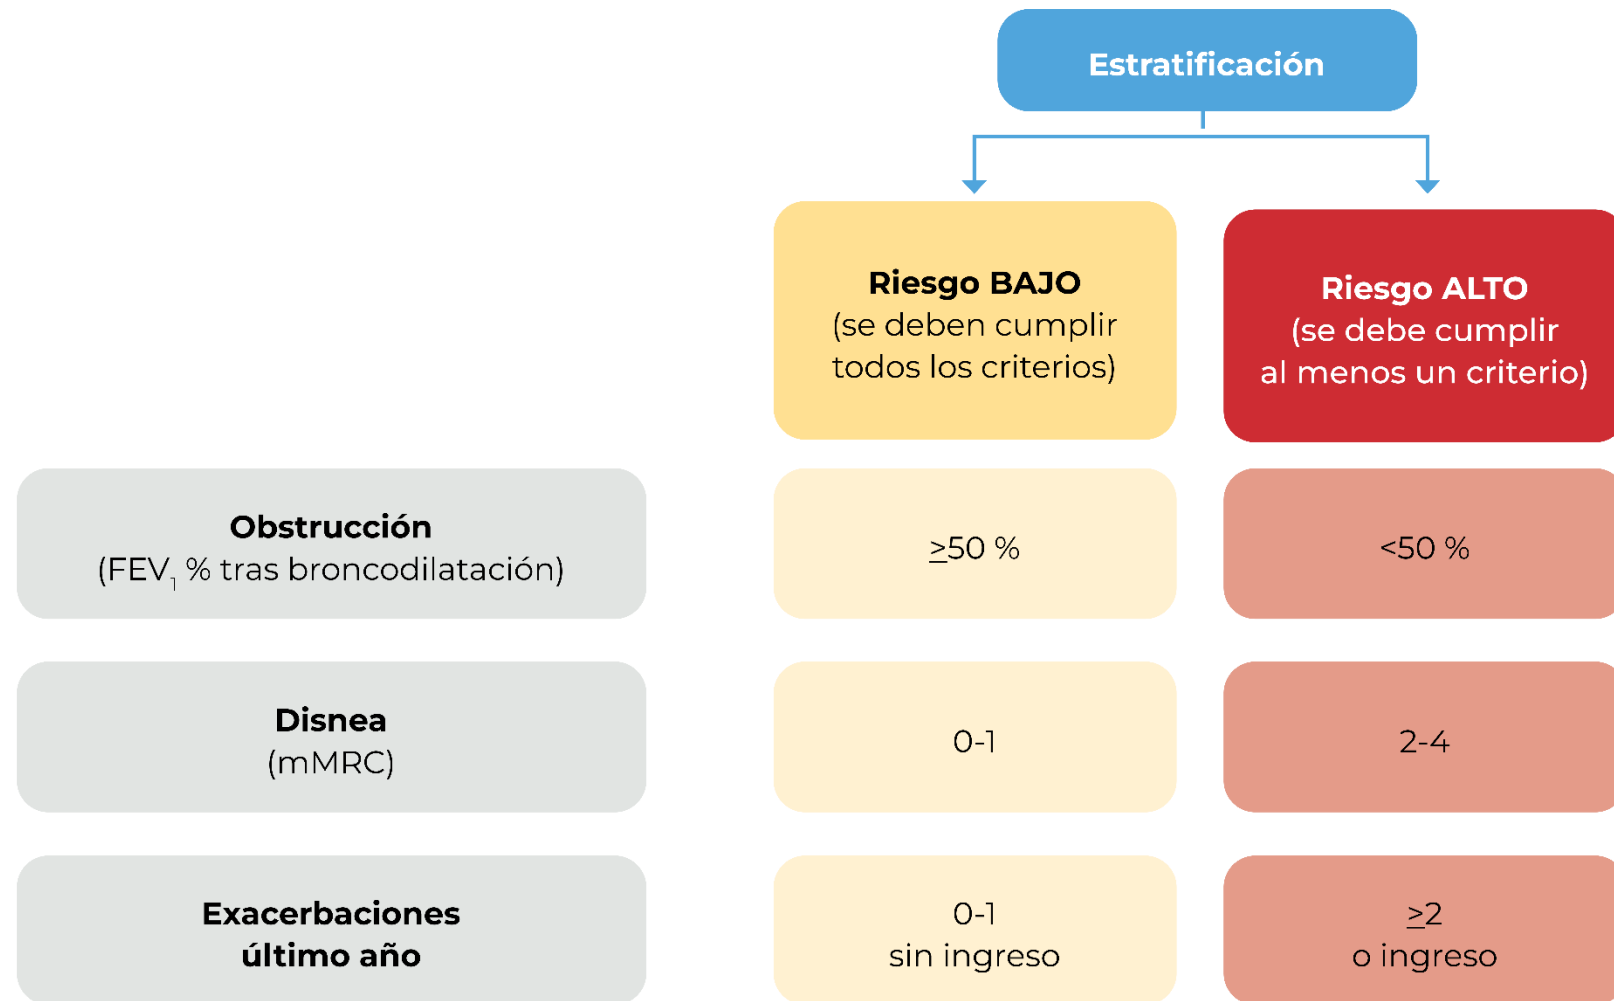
Estratificación

Riesgo BAJO
(se deben cumplir todos los criterios)

Riesgo ALTO
(se debe cumplir al menos un criterio)

| | | |
|---|---|---|
| **Obstrucción** (FEV$_1$ % tras broncodilatación) | $\geq$50 % | <50 % |
| **Disnea** (mMRC) | 0-1 | 2-4 |
| **Exacerbaciones último año** | 0-1 sin ingreso | $\geq$2 o ingreso |